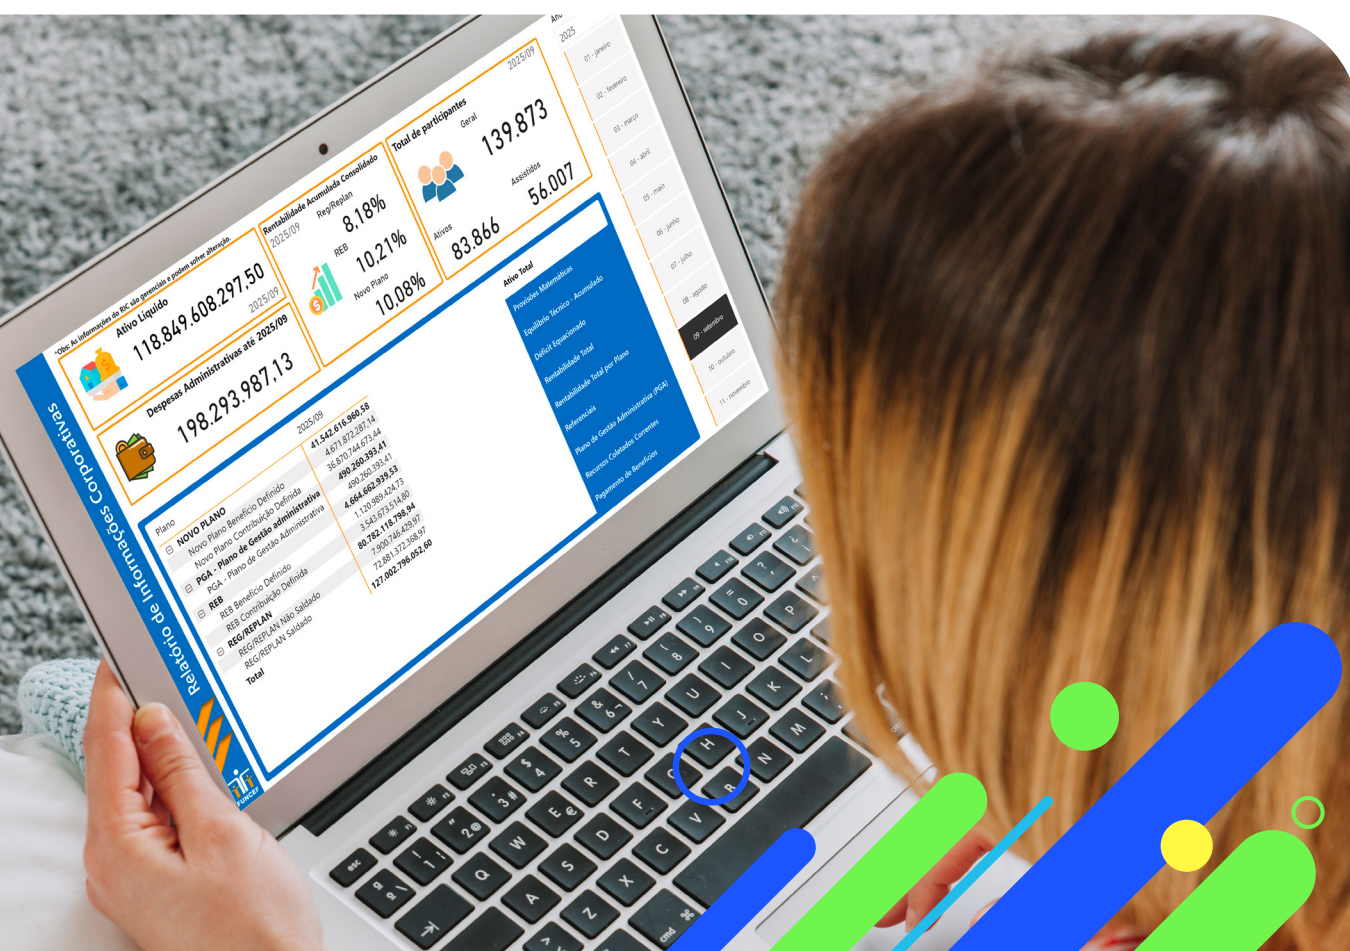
Relatório de Informações Corporativas

*Obs: As informações do RIC são gerenciais e podem sofrer alteração.

Ativo Líquido
2025/09
118.849.608.297,50

Despesas Administrativas até 2025/09
198.293.987,13

Rentabilidade Acumulada Consolidado
2025/09
Reg/Replan
8,18%
REB
10,21%
Novo Plano
10,08%

Total de participantes
2025/09
Geral
139.873
Ativos
83.866
Assistidos
56.007

Ano
2025
01 - janeiro
02 - fevereiro
03 - março
04 - abril
05 - maio
06 - junho
07 - julho
08 - agosto
09 - setembro
10 - outubro
11 - novembro

Ativo Total
Provisões Matemáticas
Equilíbrio Técnico - Acumulado
Déficit Equacionado
Rentabilidade Total
Rentabilidade Total por Plano
Referenciais
Plano de Gestão Administrativa (PGA)
Recursos Coletados Correntes
Pagamento de Benefícios

| Plano | 2025/09 |
|---|---|
| NOVO PLANO | 41.542.616.960,58 |
| Novo Plano Benefício Definido | 4.671.872.287,14 |
| Novo Plano Contribuição Definida | 36.870.744.673,44 |
| PGA - Plano de Gestão administrativa | 490.260.393,41 |
| PGA - Plano de Gestão Administrativa | 490.260.393,41 |
| REB | 4.664.662.939,53 |
| REB Benefício Definido | 1.120.989.424,73 |
| REB Contribuição Definida | 3.543.673.514,80 |
| REG/REPLAN | 80.762.118.798,94 |
| REG/REPLAN Não Saldado | 7.900.746.429,97 |
| REG/REPLAN Saldado | 72.861.372.368,97 |
| Total | 127.002.796.052,60 |

FUNCEF